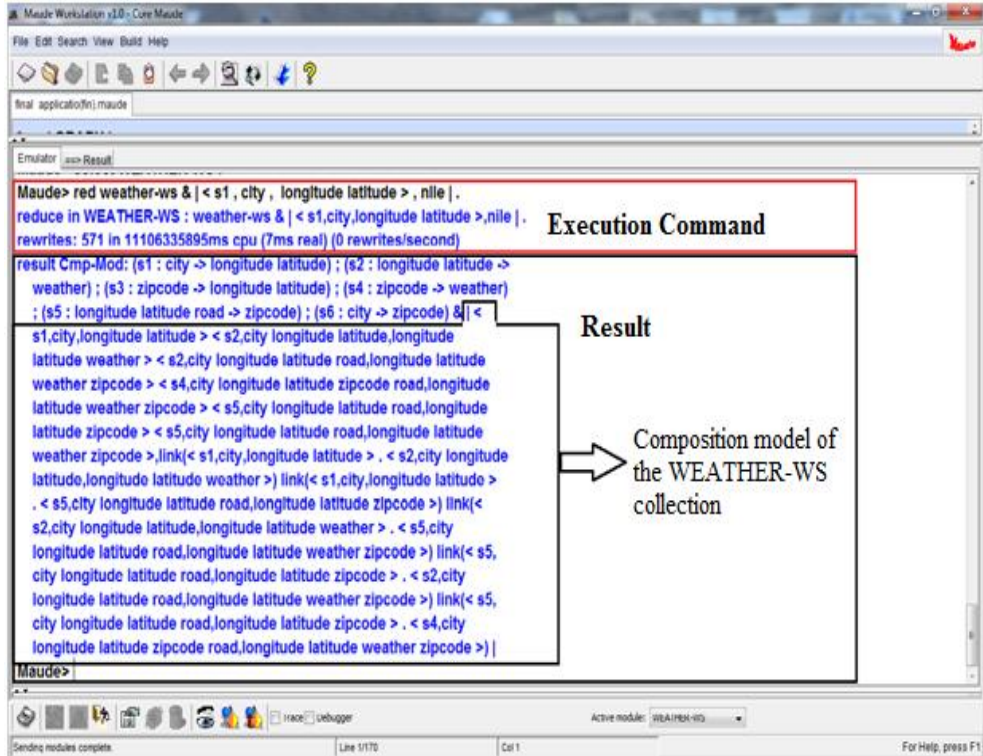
Maude Workstation v1.0 - Core Maude

File Edit Search View Build Help

final application(fin).maude

Emulator ==> Result

Maude> red weather-ws & | < s1 , city , longitude latitude > , nile | .
reduce in WEATHER-WS : weather-ws & | < s1,city,longitude latitude >,nile | .
rewrites: 571 in 11106335895ms cpu (7ms real) (0 rewrites/second)

Execution Command

result Cmp-Mod: (s1 : city -> longitude latitude) ; (s2 : longitude latitude -> weather) ; (s3 : zipcode -> longitude latitude) ; (s4 : zipcode -> weather) ; (s5 : longitude latitude road -> zipcode) ; (s6 : city -> zipcode) & | < s1,city,longitude latitude > < s2,city longitude latitude,longitude latitude weather > < s2,city longitude latitude road,longitude latitude weather zipcode > < s4,city longitude latitude zipcode road,longitude latitude weather zipcode > < s5,city longitude latitude road,longitude latitude zipcode > < s5,city longitude latitude road,longitude latitude weather zipcode >,link(< s1,city,longitude latitude > . < s2,city longitude latitude,longitude latitudo weather >) link(< s1,city,longitude latitude > . < s5,city longitude latitude road,longitude latitude zipcode >) link(< s2,city longitude latitude,longitude latitude weather > . < s5,city longitude latitude road,longitude latitude weather zipcode >) link(< s5, city longitude latitude road,longitude latitude zipcode > . < s2,city longitude latitude road,longitude latitude weather zipcode >) link(< s5, city longitude latitude road,longitude latitude zipcode > . < s4,city longitude latitude zipcode road,longitude latitude weather zipcode >) |

Result

Composition model of the WEATHER-WS collection

Maude>

trace Debugger

Active module: WEATHER-WS

Sending modules complete.

Line 1/170

Col 1

For Help, press F1